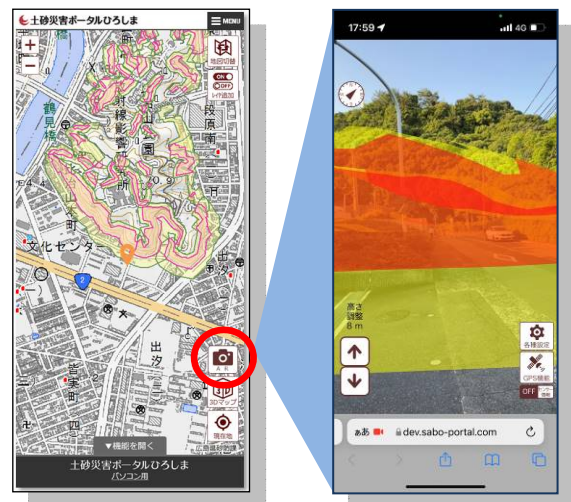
土砂災害ポータルひろしま

MENU

+

−

地図切替

ON

OFF

レイヤ追加

鶴見橋

文化センタ

出汐

AR

3Dマップ

現在地

▼機能を開く

土砂災害ポータルひろしま

パソコン用

17:59

4G

高さ
調整
8 m

各種設定

GPS補助

OFF

ぁあ

dev.sabo-portal.com